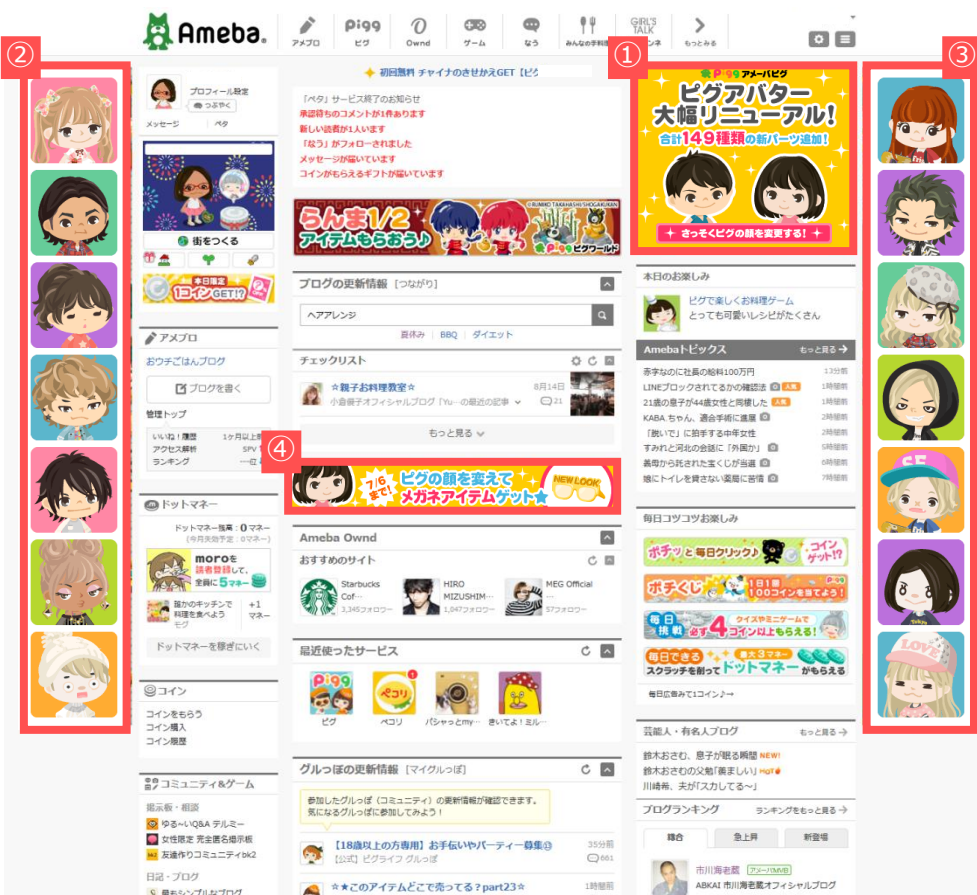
Ameba

アメブロ ピグ Ownd ゲーム なう みんなの手料理 GIRL'S TALK もっとみる

② ① ③

プロフィール設定
つぶやく
メッセージ ペタ

街をつくる

本日限定 1コインGET!?

アメブロ
おウチごはんブログ
ブログを書く
管理トップ
いいね!履歴 1ケ月以上
アクセス解析
ランキング

ドットマネー
ドットマネー残高：0 マネー
（今月失効予定：0マネー）
moroを読者登録して、全員に5マネー
我がのキッチンで料理を食べよう +1マネー
ドットマネーを稼ぎにいく

コイン
コインをもらう
コイン購入
コイン履歴

コミュニティ&ゲーム
掲示板・相談
ゆる〜いQ&A テルミー
女性限定 完全匿名掲示板
友達作りコミュニティbk2
日記・ブログ

初回無料 チャイナのきせかえGET【ピグ

「ペタ」サービス終了のお知らせ
承認待ちのコメントが1件あります
新しい読者が1人います
「なう」がフォローされました
メッセージが届いています
コインがもらえるギフトが届いています

らんま1/2 アイテムもらおう♪ ピグワールド

ブログの更新情報 [つながり]
ヘアアレンジ
夏休み | BBQ | ダイエット

チェックリスト
☆親子お料理教室☆ 8月14日
小倉優子オフィシャルブログ「Yu-…の最近の記事 21
もっと見る

④
7/6まで! ピグの顔を変えて メガネアイテムゲット★ NEW LOOK

Ameba Ownd
おすすめのサイト
Starbucks Cof… 3,345フォロワー
HIRO MIZUSHIM… 1,047フォロワー
MEG Official … 57フォロワー

最近使ったサービス
ピグ ペコリ パシャっとmy… きいてよ！ミル…

グルっぽの更新情報 [マイグルっぽ]
参加したグルっぽ（コミュニティ）の更新情報が確認できます。気になるグルっぽに参加してみよう！
【18歳以上の方専用】お手伝いやパーティー募集 35分前
[公式] ピグライフ グルっぽ 861
☆★このアイテムどこで売ってる？part23☆ 1時間前

ピグ アメーバピグ
ピグアバター大幅リニューアル!
合計149種類の新パーツ追加!
さっそくピグの顔を変更する!

本日のお楽しみ
ピグで楽しくお料理ゲーム
とっても可愛いレシピがたくさん

Amebaトピックス もっと見る
赤字なのに社長の給料100万円 13分前
LINEブロックされてるか確認法 人気 1時間前
21歳の息子が44歳女性と同棲した 人気 1時間前
KABA.ちゃん、適合手術に意欲 2時間前
「胸いで」に励揚する中年女性 2時間前
すみれと河北の会話に「外国か」 2時間前
着衛から救された生くじが当選 6時間前
他にトイレを貸さない薬局に苦情 7時間前

毎日コツコツお楽しみ
ポチッと毎日クリック コインゲット!?
ポチくじ 1日1回 100コインを当てよう!
毎日挑戦 クイズやミニゲームで 必ず4コイン以上もらえる!
毎日できる 最大3マネー スクラッチを削ってドットマネーがもらえる
毎日広告みて1コイン♪

芸能人・有名人ブログ もっと見る
鈴木おさむ、息子が眠る瞬間 NEW!
鈴木おさむの父勉「美ましい」HOT
川崎希、夫が「スカしてる」

ブログランキング ランキングを見る
総合 急上昇 新登場
市川海老蔵 アメーバMVB
ABKAI 市川海老蔵オフィシャルブログ